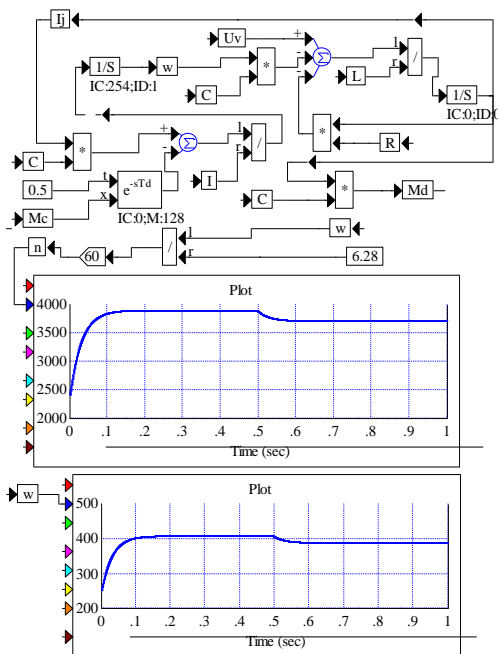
Ij

Uv

1/S

w

IC:254;ID:1

C

*

+

-

-

$\Sigma$

l

r

/

L

1/S

IC:0;ID:0

*

R

C

*

+

-

$\Sigma$

l

r

/

I

0.5

t

x

$e^{-sTd}$

IC:0;M:128

Mc

C

*

Md

n

60

/

l

r

w

6.28

Plot

4000

3500

3000

2500

0

.1

.2

.3

.4

.5

.6

.7

.8

.9

1

Time (sec)

w

Plot

500

400

300

200

0

.1

.2

.3

.4

.5

.6

.7

.8

.9

1

Time (sec)